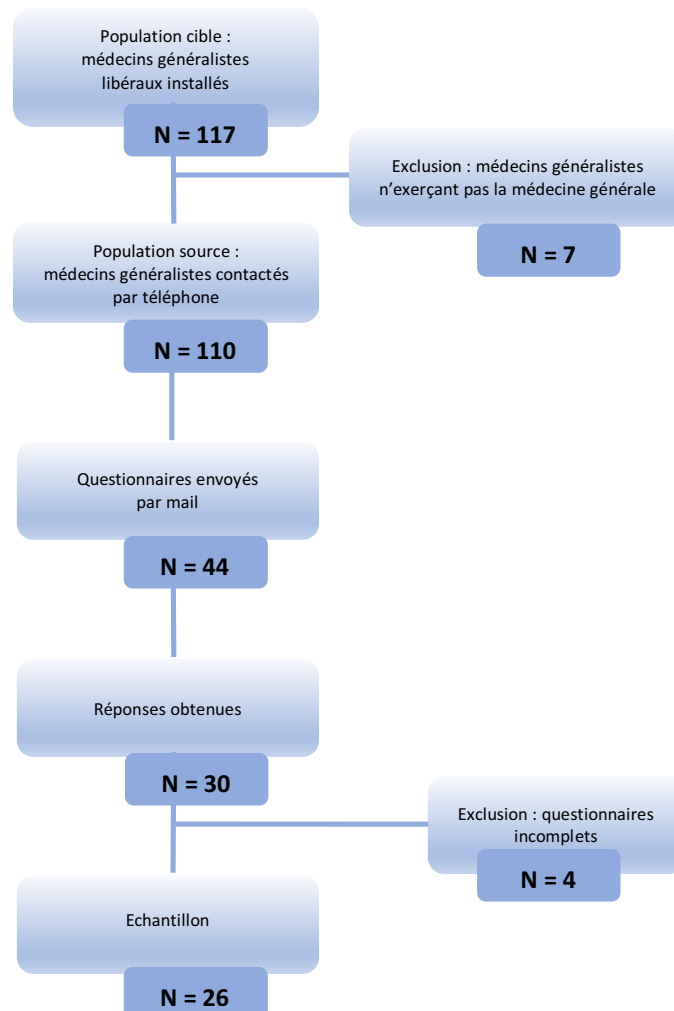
Population cible : médecins généralistes libéraux installés

N = 117

Exclusion : médecins généralistes n'exerçant pas la médecine générale

N = 7

Population source : médecins généralistes contactés par téléphone

N = 110

Questionnaires envoyés par mail

N = 44

Réponses obtenues

N = 30

Exclusion : questionnaires incomplets

N = 4

Echantillon

N = 26